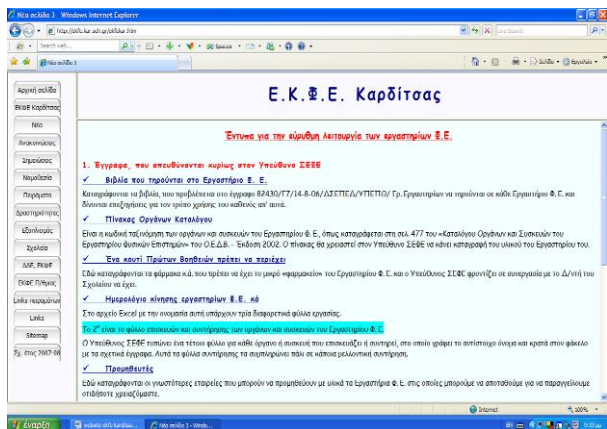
Νέα σελίδα 3 - Windows Internet Explorer

http://ekfe.kar.sch.gr/ekfe/ekfe.htm

Live Search

Νέα σελίδα 3

Σελίδα   Εργαλεία

Αρχική σελίδα
ΕΚΦΕ Καρδίτσας
Νέα
Ανακοινώσεις
Σημειώσεις
Νομοθεσία
Πειράματα
Δραστηριότητες
Εξοπλισμός
Σχολεία
ΑΜΕ, ΡΚΙΦΕ
ΕΚΦΕ Ελλάδας
Links περιοχών
Links
Sitemap
Σχ. έτος 2007-08

Ε.Κ.Φ.Ε. Καρδίτσας

Έντυπα για την εύρυθμη λειτουργία των εργαστηρίων Φ.Ε.

1. Έγγραφα, που απευθύνονται κυρίως στον Υπεύθυνο ΣΕΦΕ

✓ Βιβλία που τηρούνται στο Εργαστήριο Φ. Ε.

Καταγράφονται τα βιβλία, που προβλέπονται στο έγγραφο 82430/Γ7/14-8-06/ΔΙΣΠΕΔ/ΥΠΕΠΘ/ Γρ. Εργαστηρίων να τηρούνται σε κάθε Εργαστήριο Φ. Ε. και δίνονται επεξηγήσεις για τον τρόπο χρήσης του καθενός απ' αυτά.

✓ Πίνακας Οργάνων Καταλόγου

Είναι η κωδική ταξινόμηση των οργάνων και συσκευών του Εργαστηρίου Φ.Ε., όπως καταγράφεται στη σελ. 477 του «Κατάλογου Οργάνων και Συσκευών του Εργαστηρίου Φυσικών Επιστημών» του Ο.Ε.Δ.Β. - Έκδοση 2002. Ο πίνακας θα χρειαστεί στον Υπεύθυνο ΣΕΦΕ να κάνει καταγραφή του υλικού του Εργαστηρίου του.

✓ Ένα κουτί Πρώτων Βοηθειών τι πρέπει να περιέχει

Εδώ καταγράφονται τα φάρμακα κ.ά. που πρέπει να έχει το μικρό «φαρμακείο» του Εργαστηρίου Φ. Ε. και ο Υπεύθυνος ΣΕΦΕ φροντίζει σε συνεργασία με το Δ/ντή του Σχολείου να έχει.

✓ Ημερολόγιο κίνησης εργαστηρίων Φ.Ε. κά

Στο αρχείο Excel με την ονομασία αυτή υπάρχουν τρία διαφορετικά φύλλα εργασίας.

Το 2° είναι το φύλλο επισκευών και συντήρησης των οργάνων και συσκευών του Εργαστηρίου Φ.Ε.

Ο Υπεύθυνος ΣΕΦΕ τυπώνει ένα τέτοιο φύλλο για κάθε όργανο ή συσκευή που επισκευάζει ή συντηρεί, στο οποίο γράφει το αντίστοιχο όνομα και κρατά στον φάκελο με τα σχετικά έγγραφα. Αυτά τα φύλλα συντήρησης τα συμπληρώνει πάλι σε κάποια μελλοντική συντήρηση.

✓ Προμηθευτές

Εδώ καταγράφονται οι γνωστότερες εταιρείες που μπορούν να προμηθεύουν με υλικά τα Εργαστήρια Φ. Ε. στις οποίες μπορούμε να αποτεθούμε για να παραγγείλουμε οτιδήποτε χρειαζόμαστε.

Internet   100%

έναρξη   Νέα σελίδα 3 - Windo...